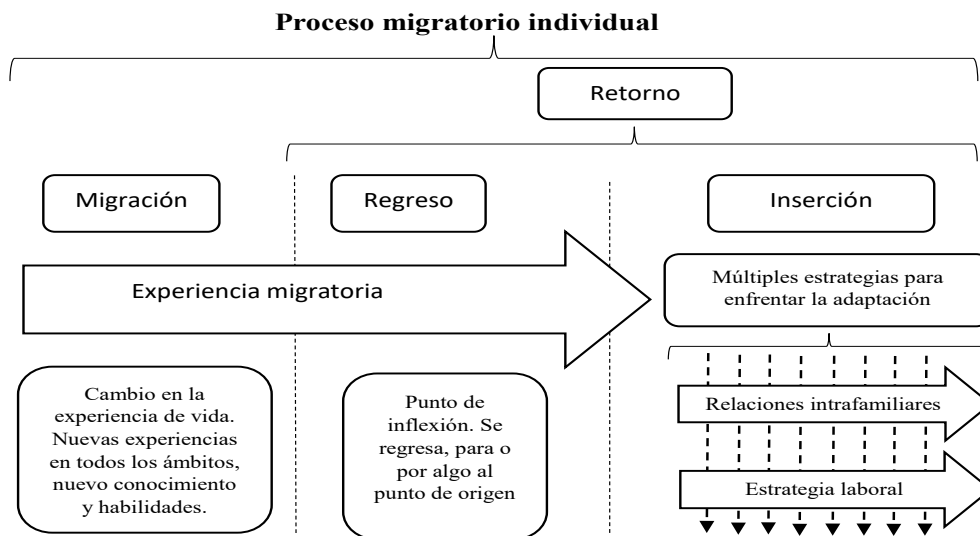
Proceso migratorio individual

Retorno

Migración

Regreso

Inserción

Experiencia migratoria

Múltiples estrategias para enfrentar la adaptación

Cambio en la experiencia de vida. Nuevas experiencias en todos los ámbitos, nuevo conocimiento y habilidades.

Punto de inflexión. Se regresa, para o por algo al punto de origen

Relaciones intrafamiliares

Estrategia laboral